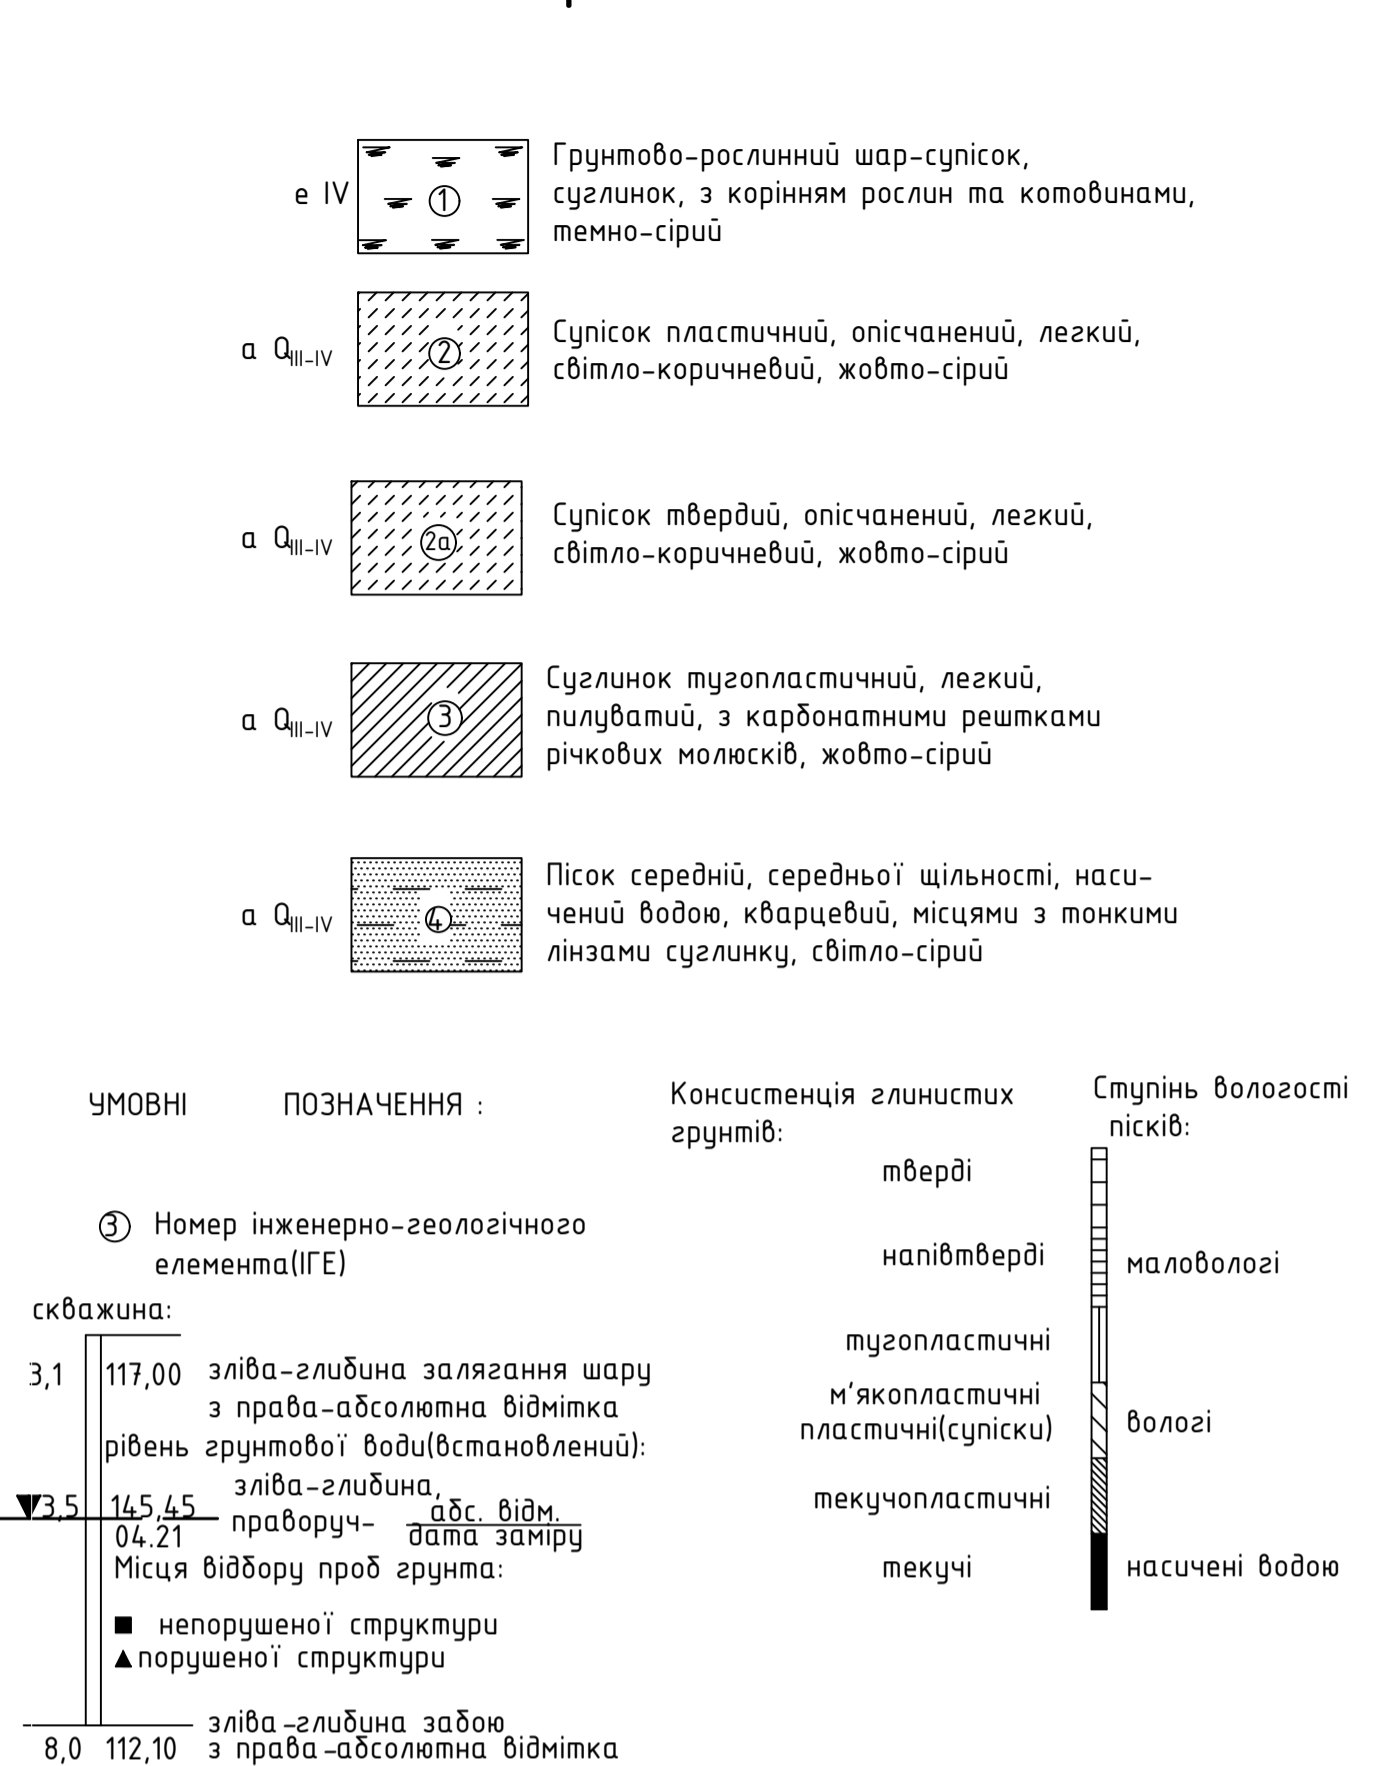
e IV ① Грунтово-рослинний шар-супісок, суглинок, з корінням рослин та котовинами, темно-сірий

a $Q_{III-IV}$ ② Супісок пластичний, опісчанений, легкий, світло-коричневий, жовто-сірий

a $Q_{III-IV}$ ②a Супісок твердий, опісчанений, легкий, світло-коричневий, жовто-сірий

a $Q_{III-IV}$ ③ Суглинок тугопластичний, легкий, пилуватий, з карбонатними рештками річкових молюсків, жовто-сірий

a $Q_{III-IV}$ ④ Пісок середній, середньої щільності, насичений водою, кварцевий, місцями з тонкими лінзами суглинку, світло-сірий

УМОВНІ ПОЗНАЧЕННЯ :

③ Номер інженерно-геологічного елемента(ІГЕ)

скважина:

3,1 117,00 зліва-глибина залягання шару з права-абсолютна відмітка

рівень грунтової води(встановлений):

3,5 145,45 04.21 зліва-глибина, праворуч- $\frac{\text{абс. відм.}}{\text{дата заміру}}$

Місця відбору проб грунта:

■ непорушеної структури
▲ порушеної структури

8,0 112,10 зліва-глибина забою з права-абсолютна відмітка

Консистенція глинистих грунтів:
тверді
напівтверді
тугопластичні
м'якопластичні
пластичні(супіски)
текучопластичні
текучі

Ступінь вологості пісків:
маловологі
вологі
насичені водою